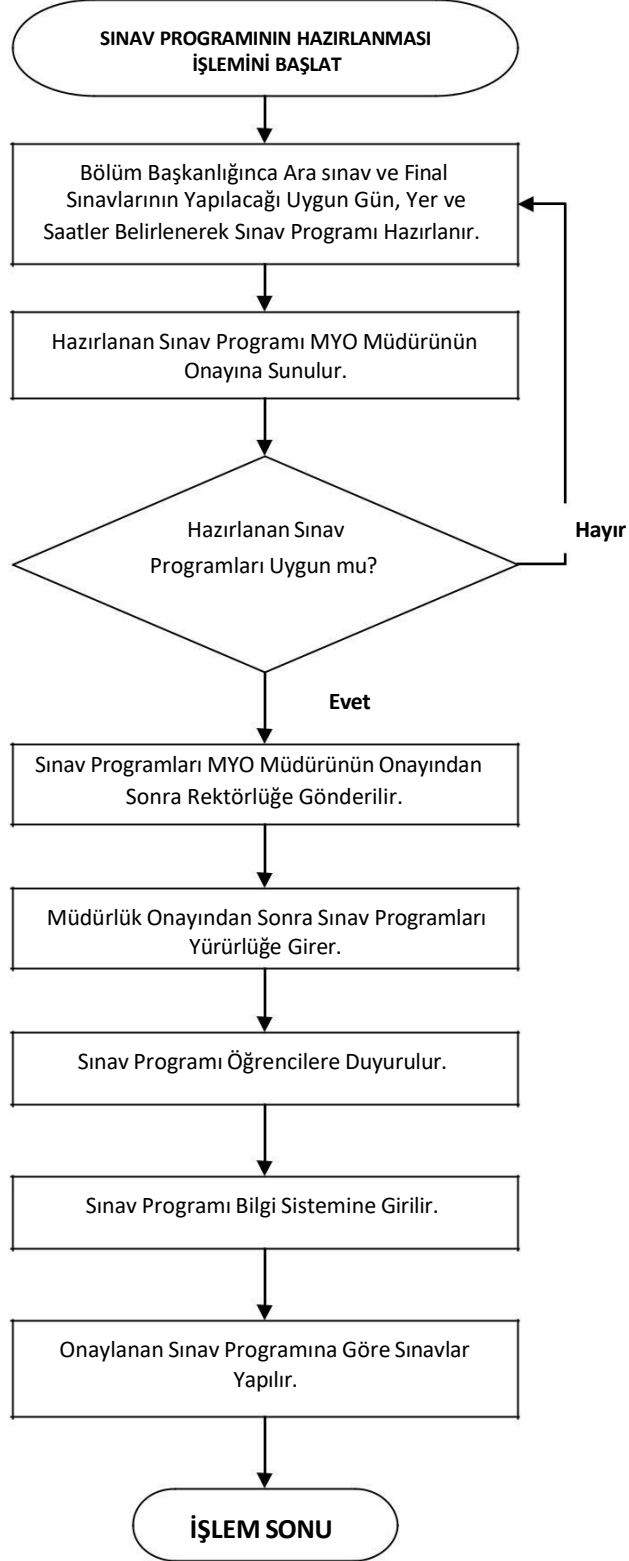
SINAV PROGRAMININ HAZIRLANMASI İŞLEMİNİ BAŞLAT

Bölüm Başkanlığınca Ara sınav ve Final Sınavlarının Yapılacağı Uygun Gün, Yer ve Saatler Belirlenerek Sınav Programı Hazırlanır.

Hazırlanan Sınav Programı MYO Müdürünün Onayına Sunulur.

Hazırlanan Sınav Programları Uygun mu?

Hayır

Evet

Sınav Programları MYO Müdürünün Onayından Sonra Rektörlüğe Gönderilir.

Müdürlük Onayından Sonra Sınav Programları Yürürlüğe Girer.

Sınav Programı Öğrencilere Duyurulur.

Sınav Programı Bilgi Sistemine Girilir.

Onaylanan Sınav Programına Göre Sınavlar Yapılır.

İŞLEM SONU